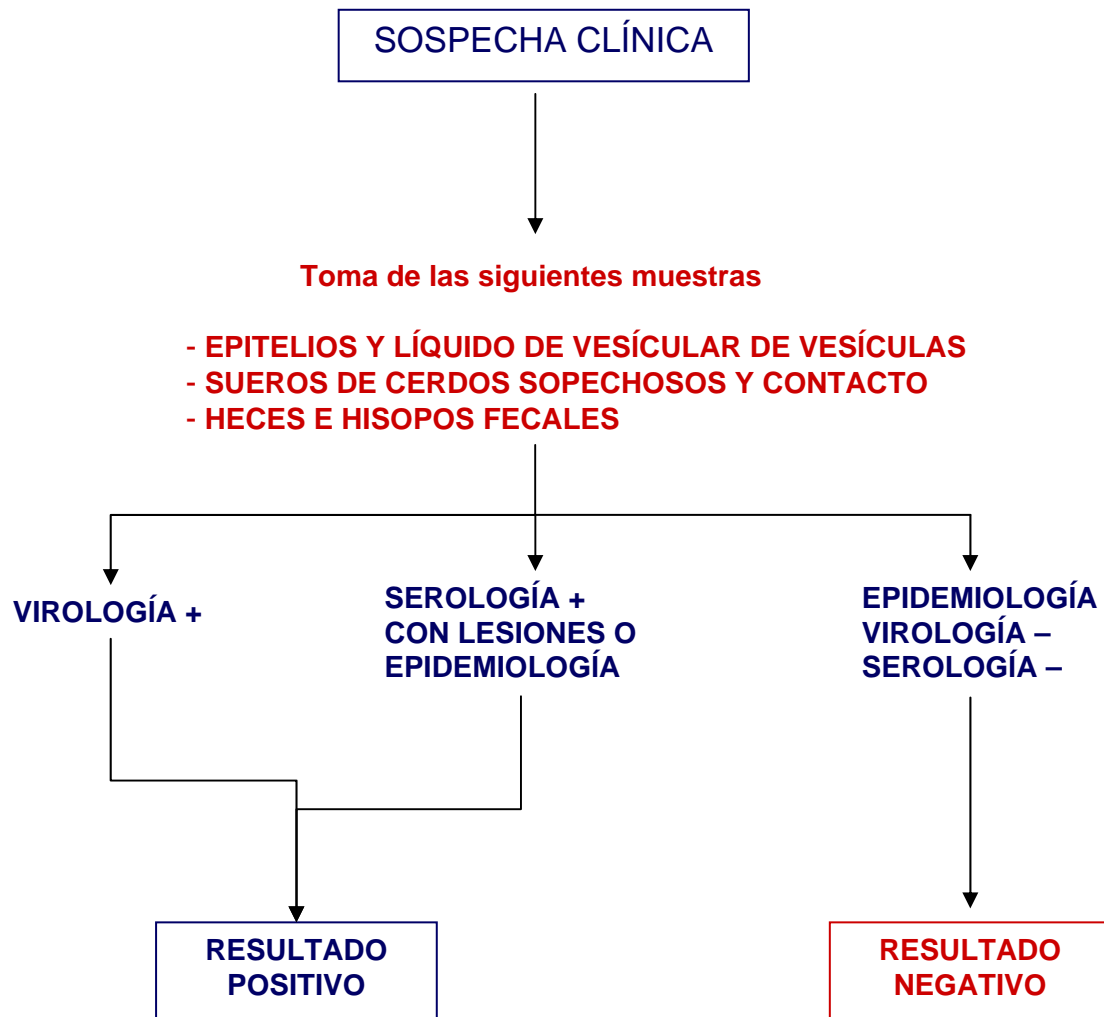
SOSPECHA CLÍNICA

Toma de las siguientes muestras

- EPITELIOS Y LÍQUIDO DE VESÍCULAR DE VESÍCULAS
- SUEROS DE CERDOS SOPECHOSOS Y CONTACTO
- HECES E HISOPOS FECALES

VIROLOGÍA +

SEROLOGÍA +
CON LESIONES O
EPIDEMIOLOGÍA

EPIDEMIOLOGÍA
VIROLOGÍA –
SEROLOGÍA –

RESULTADO
POSITIVO

RESULTADO
NEGATIVO